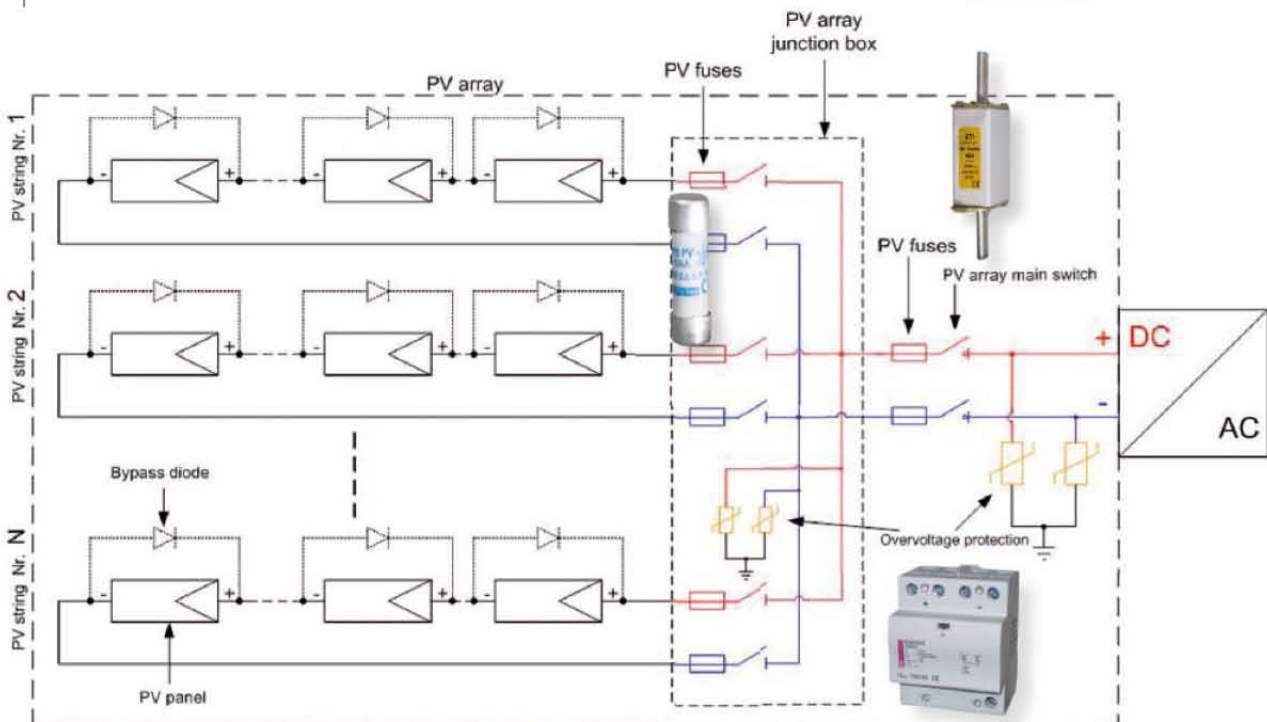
PV array junction box

PV array

PV fuses

PV string Nr. 1

PV string Nr. 2

PV string Nr. N

PV fuses

PV array main switch

+ DC

-

AC

Bypass diode

Overvoltage protection

PV panel

-
+
-
+
-
+
-
+
-
+
-
+
-
+
-
+
-
+